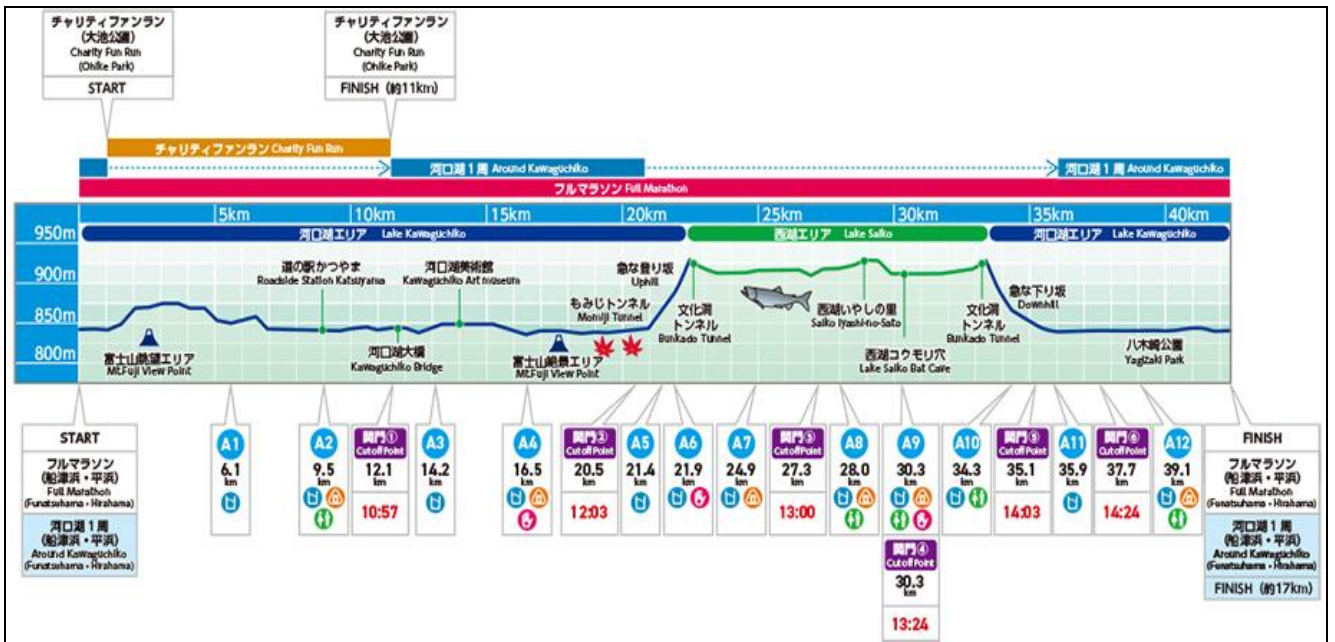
チャリティファンラン
(大池公園)
Charity Fun Run
(Ohike Park)
START

チャリティファンラン
(大池公園)
Charity Fun Run
(Ohike Park)
FINISH (約11km)

チャリティファンラン Charity Fun Run

河口湖1周 Around Kawaguchiko

河口湖1周 Around Kawaguchiko

フルマラソン Full Marathon

5km 10km 15km 20km 25km 30km 35km 40km

950m 900m 850m 800m

河口湖エリア Lake Kawaguchiko
西湖エリア Lake Saiko
河口湖エリア Lake Kawaguchiko

道の駅かつやま
Roadside Station Katsuyama

河口湖美術館
Kawaguchiko Art Museum

急な登り坂
Uphill

もみじトンネル
Momiji Tunnel

文化洞トンネル
Bunkado Tunnel

西湖いやしの里
Saiko Iyashi-no-Sato

文化洞トンネル
Bunkado Tunnel

急な下り坂
Downhill

富士山眺望エリア
Mt.Fuji View Point

河口湖大橋
Kawaguchiko Bridge

富士山絶景エリア
Mt.Fuji View Point

西湖コウモリ穴
Lake Saiko Bat Cave

八木崎公園
Yagizaki Park

START
フルマラソン
(船津浜・平浜)
Full Marathon
(Funatsuhama - Hirahama)
河口湖1周
(船津浜・平浜)
Around Kawaguchiko
(Funatsuhama - Hirahama)

A1 6.1 km
A2 9.5 km
関門① Cutoff Point 12.1 km 10:57
A3 14.2 km
A4 16.5 km
関門② Cutoff Point 20.5 km 12:03
A5 21.4 km
A6 21.9 km
A7 24.9 km
関門③ Cutoff Point 27.3 km 13:00
A8 28.0 km
A9 30.3 km
関門④ Cutoff Point 30.3 km 13:24
A10 34.3 km
関門⑤ Cutoff Point 35.1 km 14:03
A11 35.9 km
関門⑥ Cutoff Point 37.7 km 14:24
A12 39.1 km

FINISH
フルマラソン
(船津浜・平浜)
Full Marathon
(Funatsuhama - Hirahama)
河口湖1周
(船津浜・平浜)
Around Kawaguchiko
(Funatsuhama - Hirahama)
FINISH (約17km)